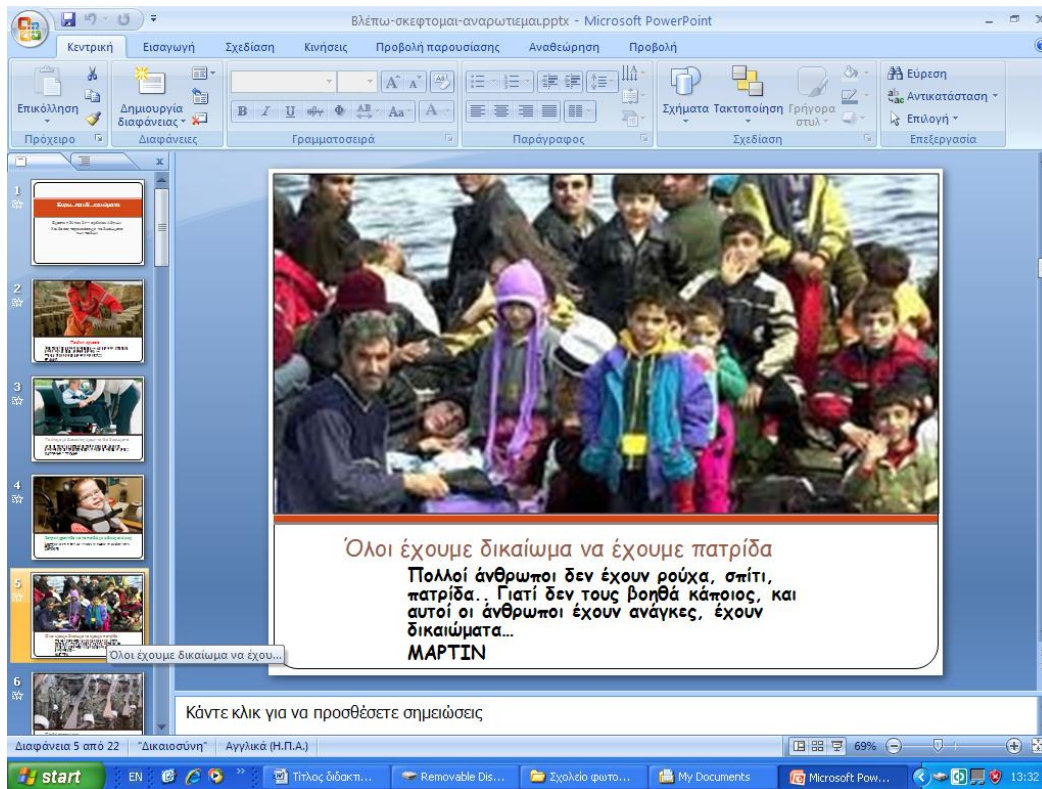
Βλέπω-σκεφτομαι-αναρωτιεμαι.pptx - Microsoft PowerPoint

Κεντρική Εισαγωγή Σχεδίαση Κινήσεις Προβολή παρουσίασης Αναθεώρηση Προβολή

Επικόλληση Δημιουργία διαφάνειας Σχήματα Τακτοποίηση Γρήγορα στυλ Εύρεση Αντικατάσταση Επιλογή

Πρόχειρο Διαφάνειες Γραμματοσειρά Παράγραφος Σχεδίαση Επεξεργασία

1
2
3
4
5
6

Όλοι έχουμε δικαίωμα να έχου...

Όλοι έχουμε δικαίωμα να έχουμε πατρίδα

Πολλοί άνθρωποι δεν έχουν ρούχα, σπίτι, πατρίδα.. Γιατί δεν τους βοηθά κάποιος, και αυτοί οι άνθρωποι έχουν ανάγκες, έχουν δικαιώματα…
ΜΑΡΤΙΝ

Κάντε κλικ για να προσθέσετε σημειώσεις

Διαφάνεια 5 από 22 "Δικαιοσύνη" Αγγλικά (Η.Π.Α.) 69%

start EN Τίτλος διδακτ... Removable Dis... Σχολείο φωτο... My Documents Microsoft Pow... 13:32